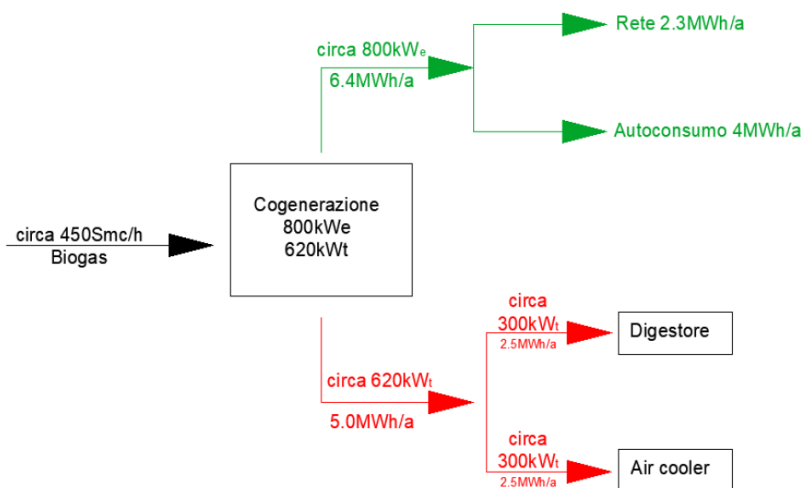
circa 800kW$_e$
6.4MWh/a

Rete 2.3MWh/a

Autoconsumo 4MWh/a

circa 450Smc/h
Biogas

Cogenerazione
800kWe
620kWt

circa
300kW$_t$
2.5MWh/a

Digestore

circa 620kW$_t$
5.0MWh/a

circa
300kW$_t$
2.5MWh/a

Air cooler